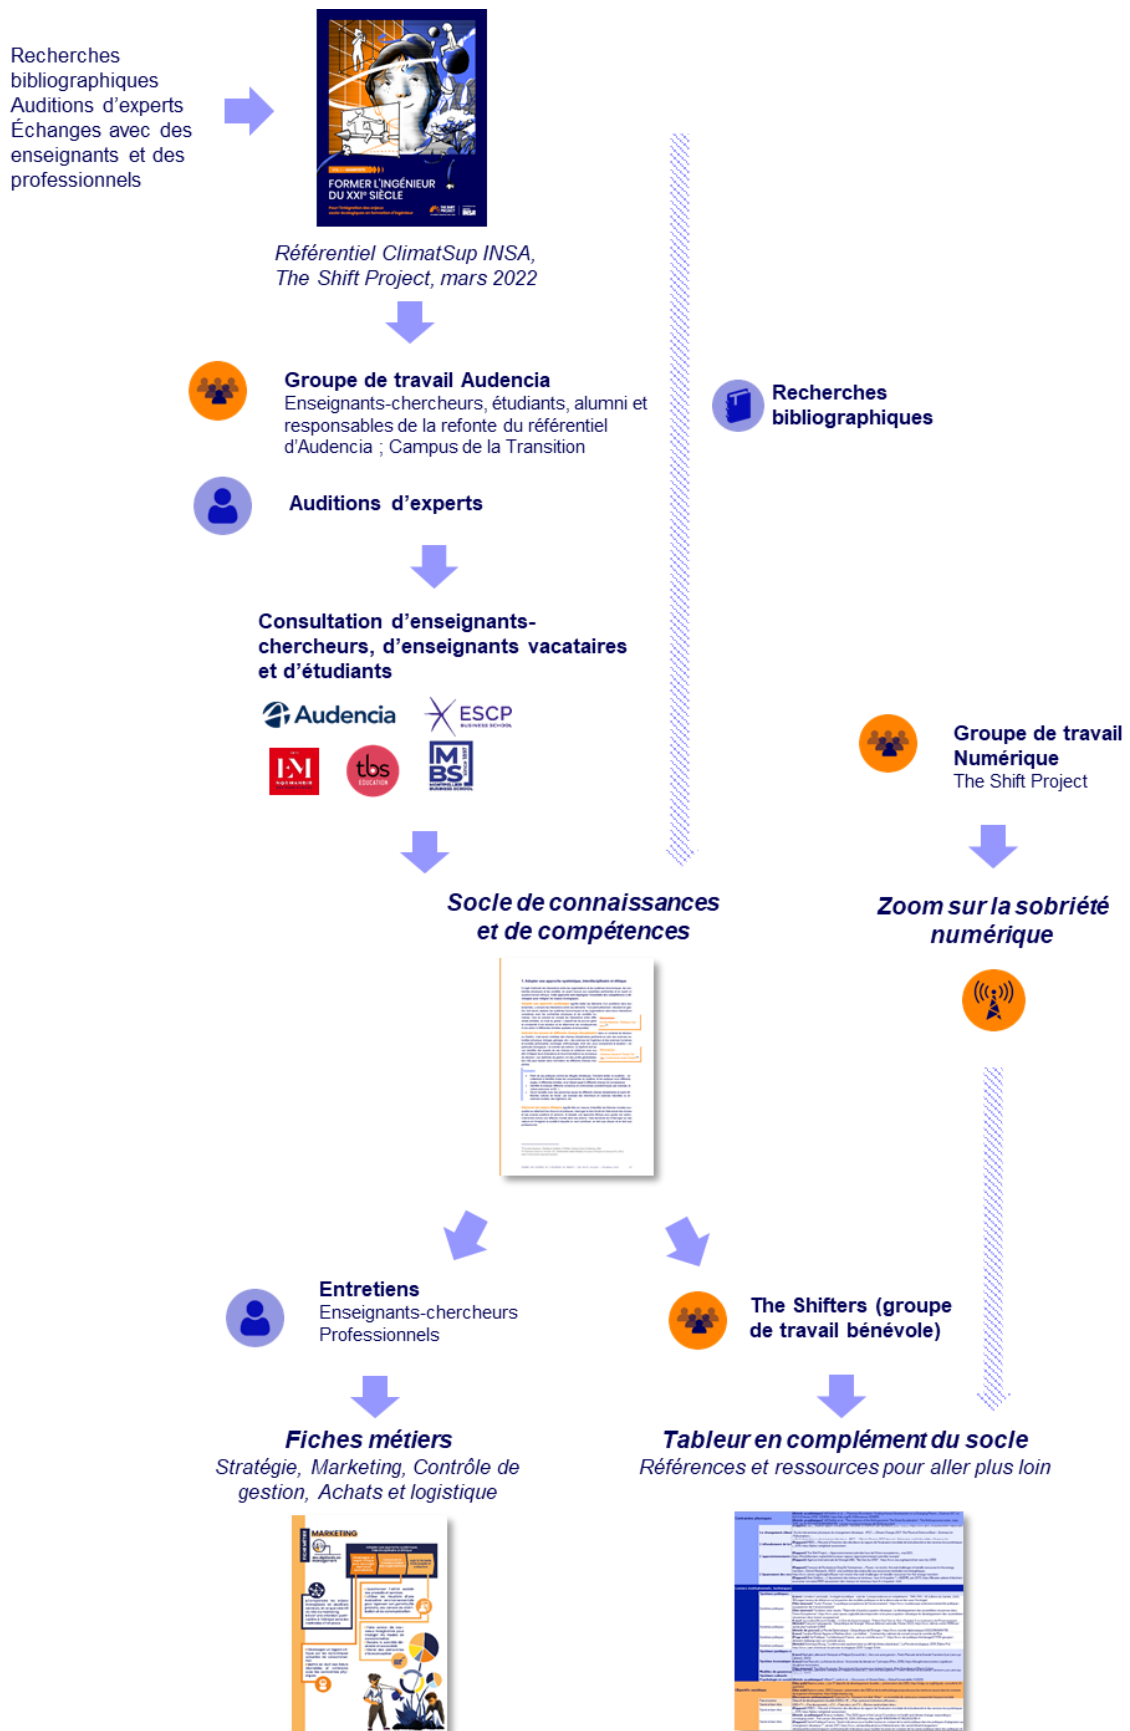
Recherches bibliographiques
Auditions d'experts
Échanges avec des enseignants et des professionnels

FORMER L'INGÉNIEUR DU XXIe SIÈCLE

Référentiel ClimatSup INSA, The Shift Project, mars 2022

Groupe de travail Audencia
Enseignants-chercheurs, étudiants, alumni et responsables de la refonte du référentiel d'Audencia ; Campus de la Transition

Auditions d'experts

Recherches bibliographiques

Consultation d'enseignants-chercheurs, d'enseignants vacataires et d'étudiants

Audencia
ESCP BUSINESS SCHOOL
EM NORMANDIE
tbs EDUCATION
MBS MONTPELLIER BUSINESS SCHOOL

Groupe de travail Numérique
The Shift Project

Socle de connaissances et de compétences

Zoom sur la sobriété numérique

Entretiens
Enseignants-chercheurs
Professionnels

The Shifters (groupe de travail bénévole)

Fiches métiers
Stratégie, Marketing, Contrôle de gestion, Achats et logistique

MARKETING

Tableur en complément du socle
Références et ressources pour aller plus loin